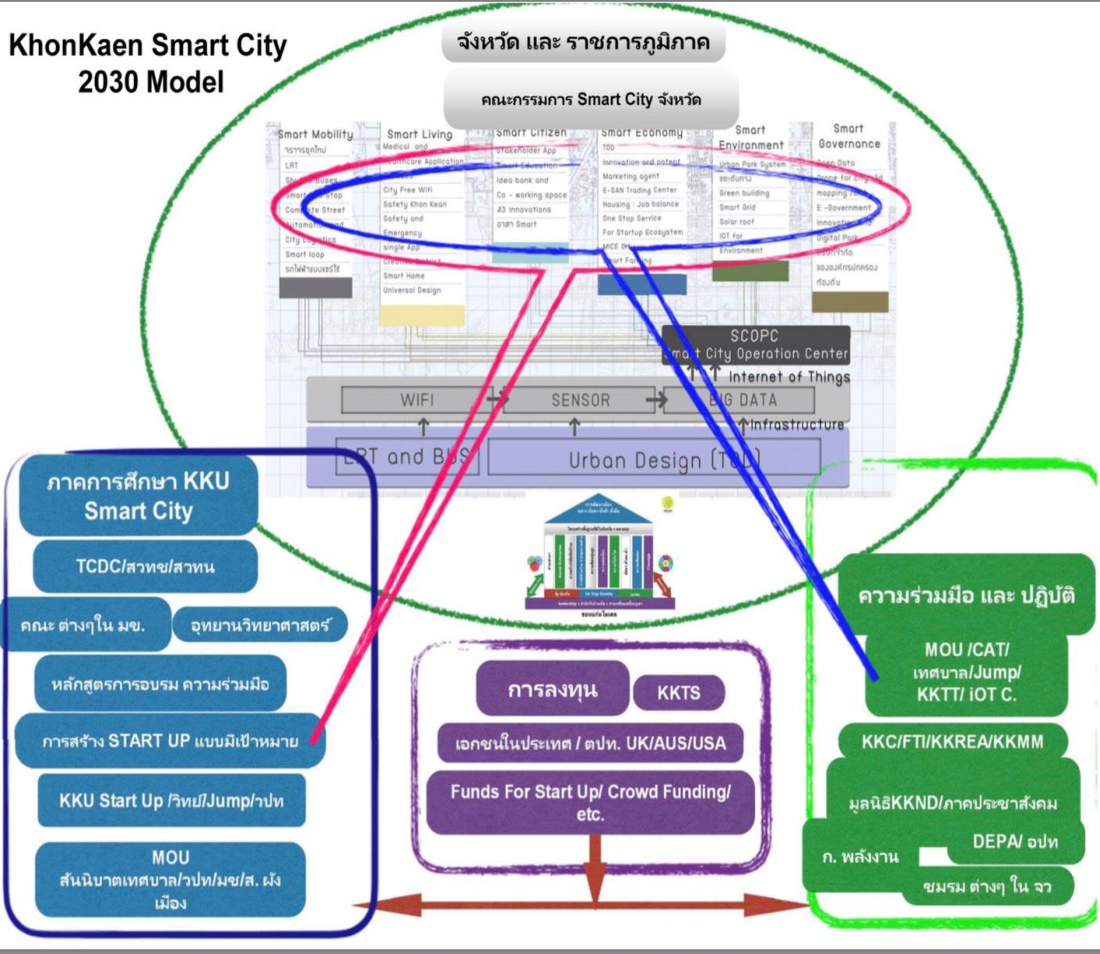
KhonKaen Smart City 2030 Model

จังหวัด และ ราชการภูมิภาค

คณะกรรมการ Smart City จังหวัด

Smart Mobility
ขราจรยุคใหม่
LRT
Smart Buses
Smart Bus Stop
Complete Street
Automation
City Logistics
Smart loop
รถไฟฟ้าแบบแชร์ใช้

Smart Living
Medical and Healthcare Application
City Free Wifi
Safety Khon Kaen
Safety and Emergency
single App
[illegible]
Smart Home
Universal Design

Smart Citizen
Stakeholder App
Smart Education
Idea bank and Co - working space
43 Innovations
อาสา Smart

Smart Economy
TOD
Innovation and patent
Marketing agent
E-SAN Trading Center
Housing : Job balance
One Stop Service
For Startup Ecosystem
MICE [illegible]
Smart Farming

Smart Environment
Urban Park System
ขยะต้นทาง
Green building
Smart Grid
Solar roof
IOT for Environment

Smart Governance
Open Data
Drone for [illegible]
mapping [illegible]
E -Government
Innovation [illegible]
Digital Park
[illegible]
ของมค์กรปกครองท้องถิ่น

SCOPC
Smart City Operation Center
Internet of Things
WIFI
SENSOR
BIG DATA
Infrastructure
LRT and BUS
Urban Design (TOD)

ภาคการศึกษา KKU Smart City
TCDC/สวทช/สวทน
คณะ ต่างๆใน มข.
อุทยานวิทยาศาสตร์
หลักสูตรการอบรม ความร่วมมือ
การสร้าง START UP แบบมีเป้าหมาย
KKU Start Up /วิทย์/Jump/วปท
MOU สันนิบาตเทศบาล/วปท/มข/ส. ผังเมือง

การลงทุน
KKTS
เอกชนในประเทศ / ตปท. UK/AUS/USA
Funds For Start Up/ Crowd Funding/ etc.

ความร่วมมือ และ ปฏิบัติ
MOU /CAT/ เทศบาล/Jump/ KKTT/ iOT C.
KKC/FTI/KKREA/KKMM
มูลนิธิKKND/ภาคประชาสังคม
ก. พลังงาน
DEPA/ อปท
ชมรม ต่างๆ ใน จว